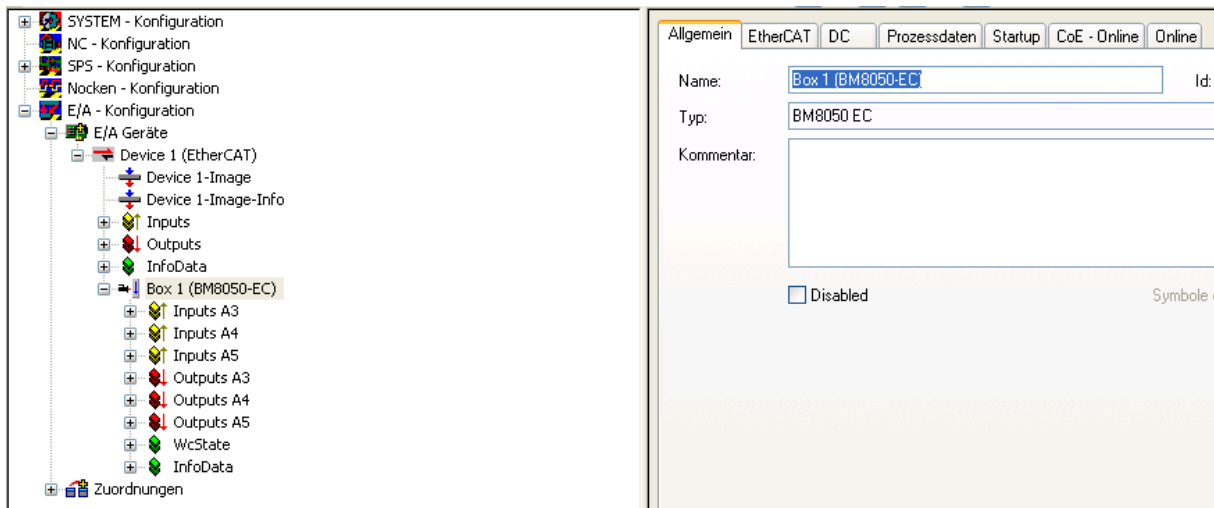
SYSTEM - Konfiguration
NC - Konfiguration
SPS - Konfiguration
Nocken - Konfiguration
E/A - Konfiguration
E/A Geräte
Device 1 (EtherCAT)
Device 1-Image
Device 1-Image-Info
Inputs
Outputs
InfoData
Box 1 (BM8050-EC)
Inputs A3
Inputs A4
Inputs A5
Outputs A3
Outputs A4
Outputs A5
WcState
InfoData
Zuordnungen

Allgemein | EtherCAT | DC | Prozessdaten | Startup | CoE - Online | Online

Name: Box 1 (BM8050-EC)
Id:
Typ: BM8050 EC
Kommentar:

Disabled

Symbole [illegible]